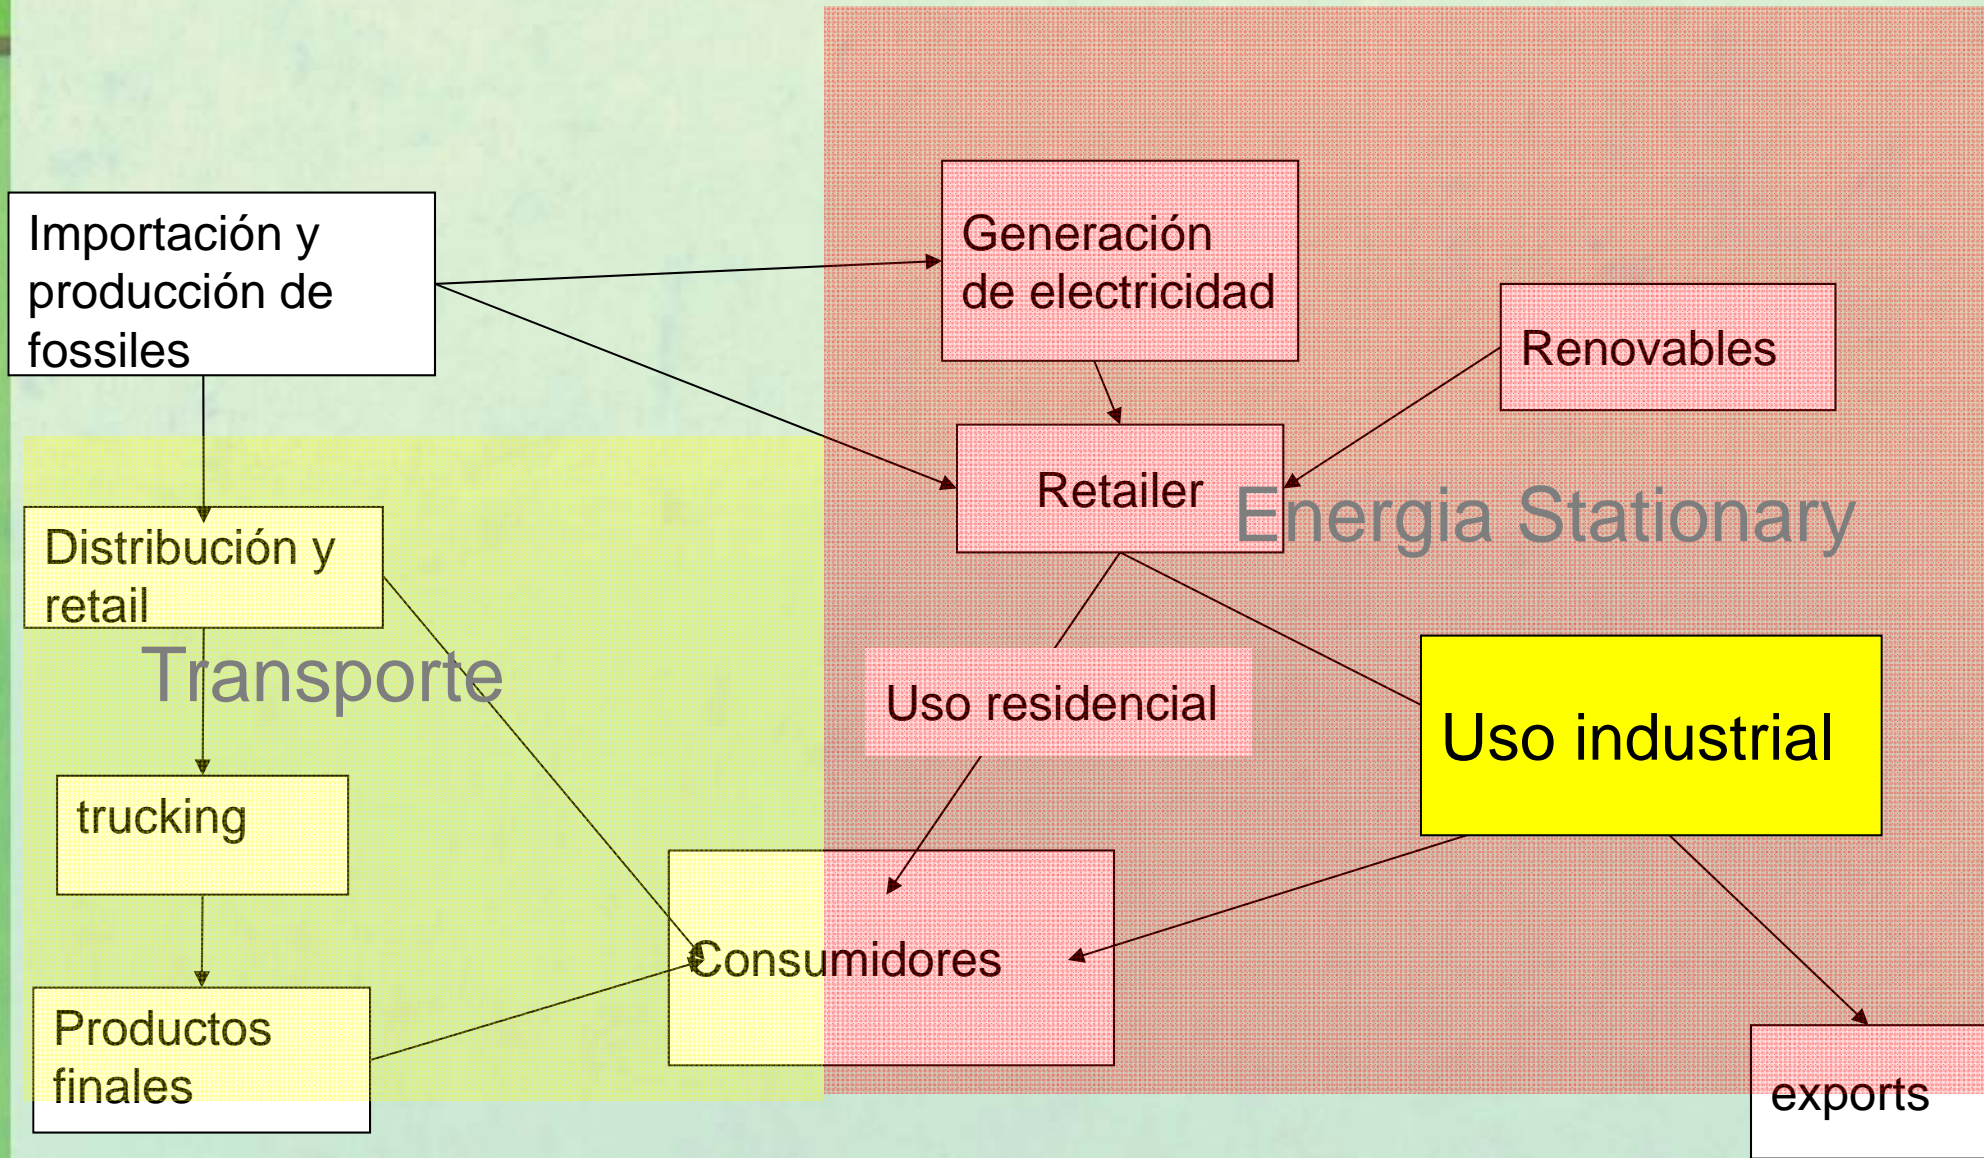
Importación y producción de fossiles

Generación de electricidad

Renovables

Retailer

Energia Stationary

Distribución y retail

Transporte

Uso residencial

Uso industrial

trucking

Consumidores

Productos finales

exports